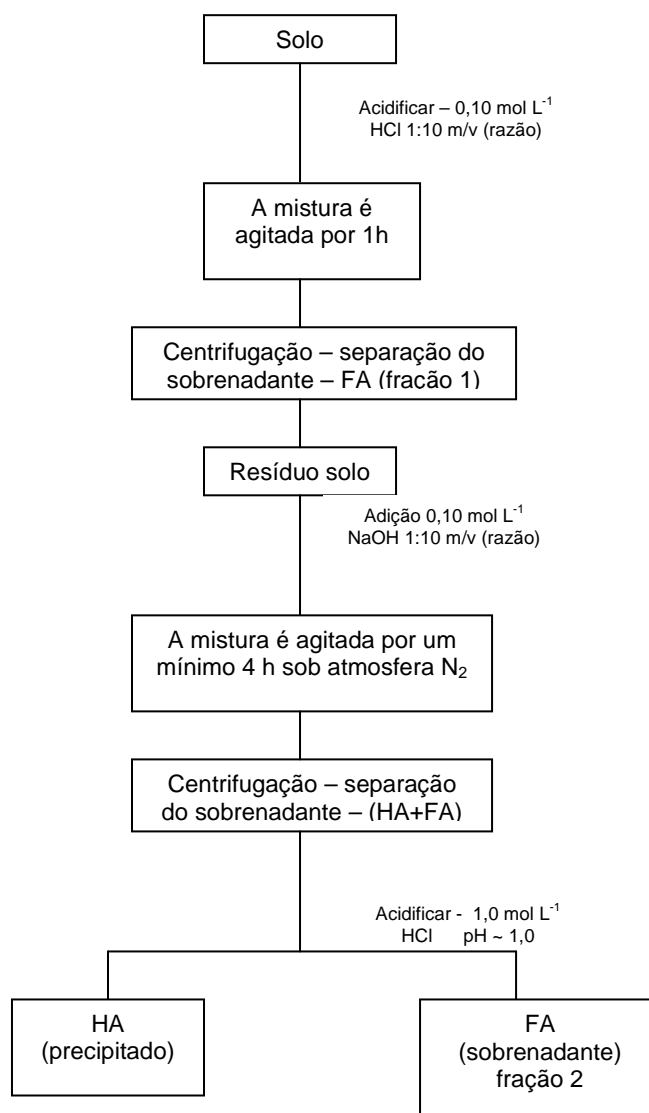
Solo

Acidificar – 0,10 mol $L^{-1}$
HCl 1:10 m/v (razão)

A mistura é agitada por 1h

Centrifugação – separação do sobrenadante – FA (fração 1)

Resíduo solo

Adição 0,10 mol $L^{-1}$
NaOH 1:10 m/v (razão)

A mistura é agitada por um mínimo 4 h sob atmosfera $N_2$

Centrifugação – separação do sobrenadante – (HA+FA)

Acidificar - 1,0 mol $L^{-1}$
HCl pH ~ 1,0

HA
(precipitado)

FA
(sobrenadante)
fração 2